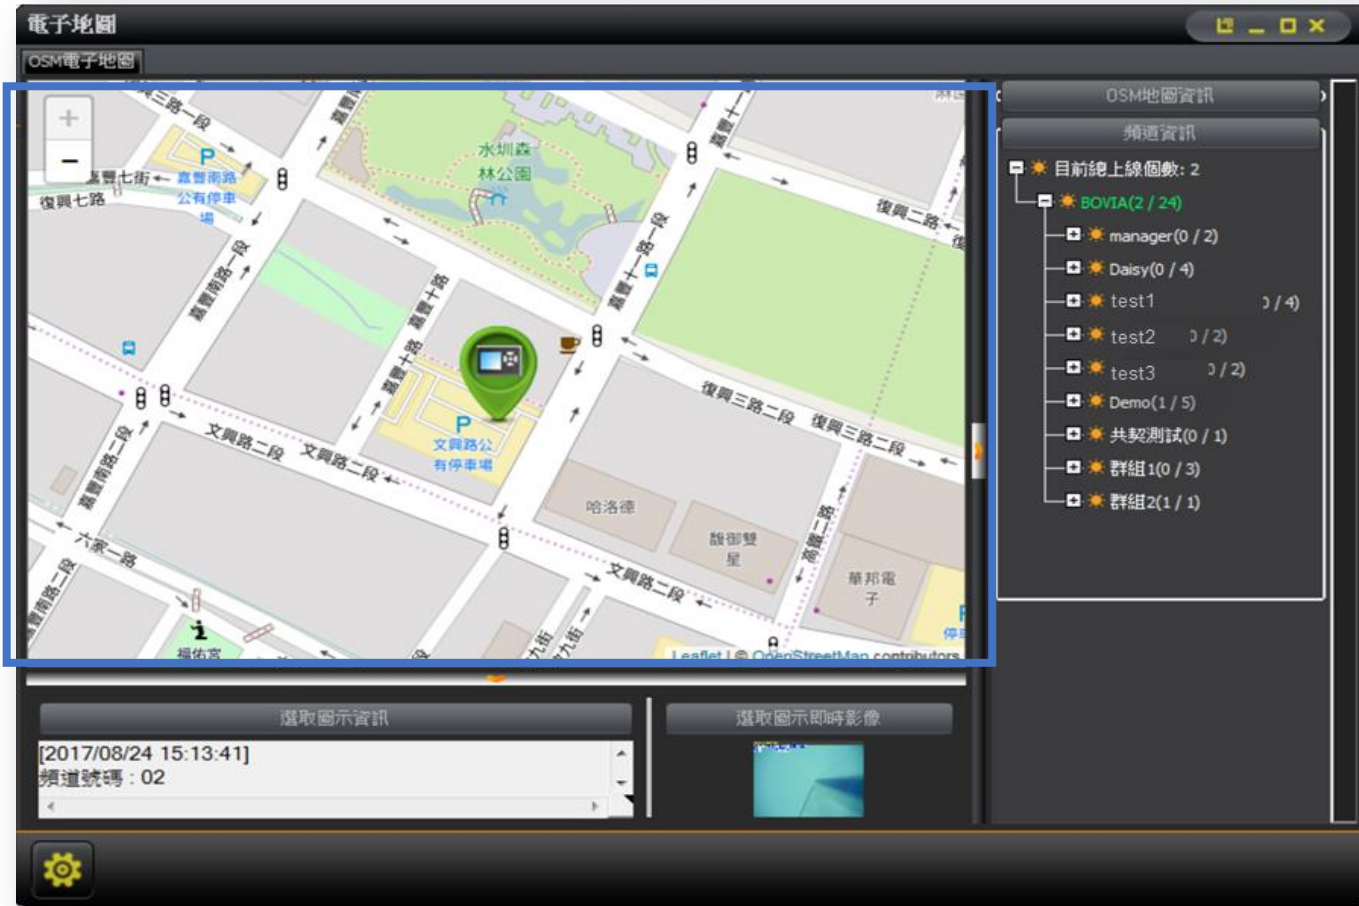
電子地圖

OSM電子地圖

+
−

嘉興南路公有停車場
復興七路
嘉豐七街
水圳森林公園
嘉豐十一路一段
復興二路
嘉豐南路一段
嘉豐十路
文興路公有停車場
文興路二段
復興三路二段
哈洛德
馥御雙星
華邦電子
高鐵一路
六家一路
文興路二段
福佑宮
Leaflet | © OpenStreetMap contributors

OSM地圖資訊
頻道資訊
目前總上線個數: 2
BOVIA(2 / 24)
manager(0 / 2)
Daisy(0 / 4)
test1 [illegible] / 4)
test2 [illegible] / 2)
test3 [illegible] / 2)
Demo(1 / 5)
共契測試(0 / 1)
群組1(0 / 3)
群組2(1 / 1)

選取圖示資訊
[2017/08/24 15:13:41]
頻道號碼 : 02

選取圖示即時影像